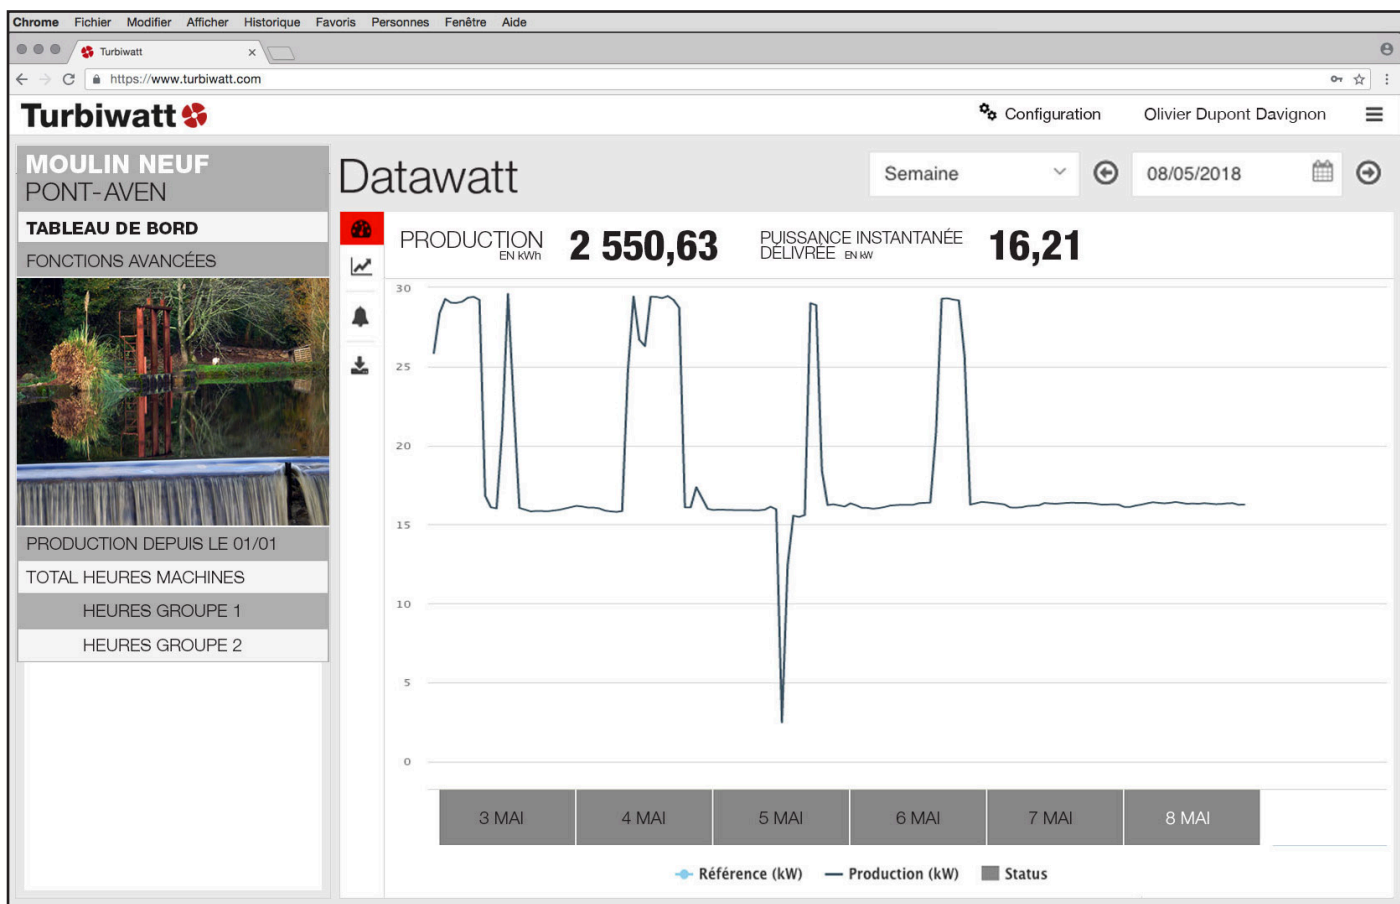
Chrome Fichier Modifier Afficher Historique Favoris Personnes Fenêtre Aide

Turbiwatt

https://www.turbiwatt.com

Turbiwatt

Configuration Olivier Dupont Davignon

MOULIN NEUF
PONT-AVEN

TABLEAU DE BORD
FONCTIONS AVANCÉES

PRODUCTION DEPUIS LE 01/01
TOTAL HEURES MACHINES
HEURES GROUPE 1
HEURES GROUPE 2

Datawatt

Semaine 08/05/2018

PRODUCTION EN kWh 2 550,63

PUISSANCE INSTANTANÉE DÉLIVRÉE EN kW 16,21

30
25
20
15
10
5
0

| 3 MAI | 4 MAI | 5 MAI | 6 MAI | 7 MAI | 8 MAI |
|---|---|---|---|---|---|

Référence (kW) Production (kW) Status